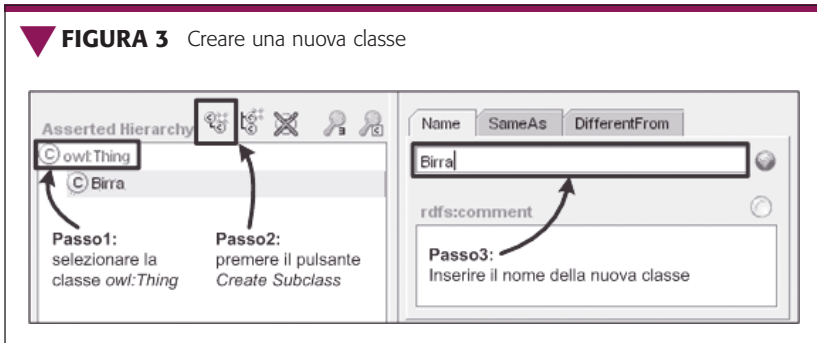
FIGURA 3 Creare una nuova classe

Asserted Hierarchy

owl:Thing

Birra

Passo1:
selezionare la classe *owl:Thing*

Passo2:
premere il pulsante *Create Subclass*

Name | SameAs | DifferentFrom

Birra

rdfs:comment

Passo3:
Inserire il nome della nuova classe